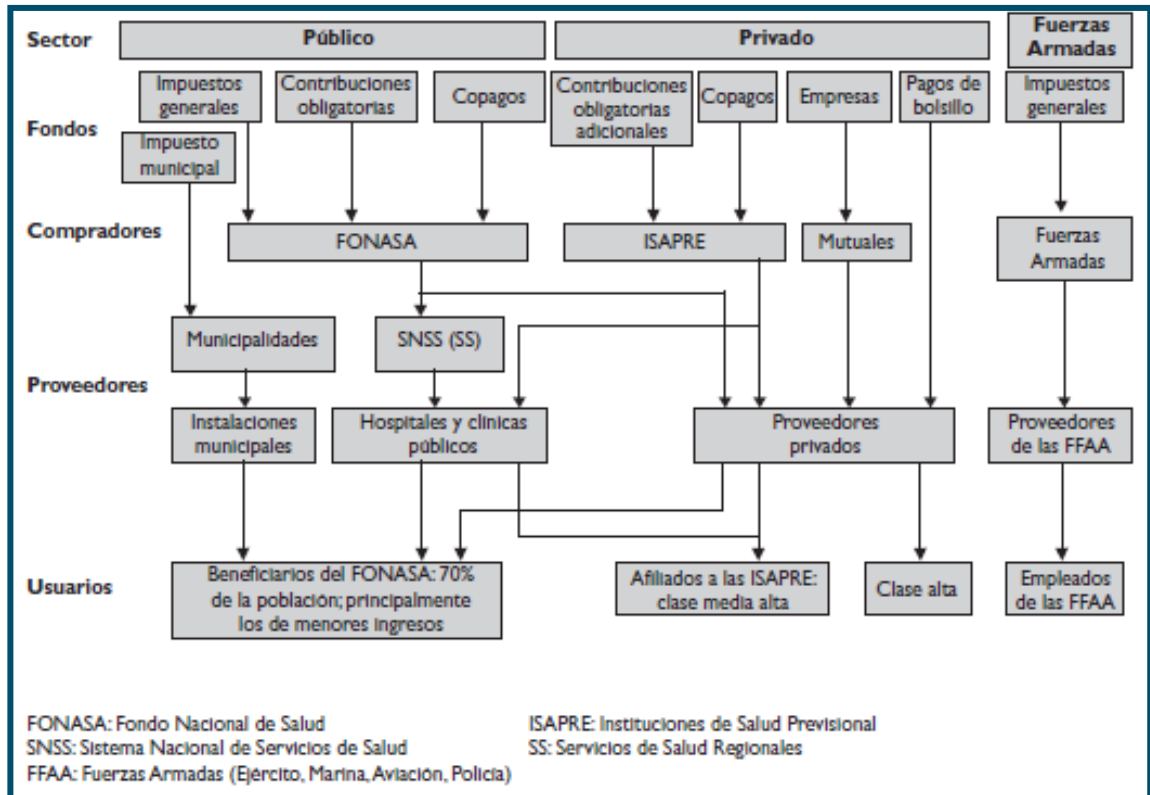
Sector

Público

Privado

Fuerzas Armadas

Fondos

Impuestos generales

Contribuciones obligatorias

Copagos

Contribuciones obligatorias adicionales

Copagos

Empresas

Pagos de bolsillo

Impuestos generales

Impuesto municipal

Compradores

FONASA

ISAPRE

Mutuales

Fuerzas Armadas

Municipalidades

SNSS (SS)

Proveedores

Instalaciones municipales

Hospitales y clínicas públicos

Proveedores privados

Proveedores de las FFAA

Usuarios

Beneficiarios del FONASA: 70% de la población; principalmente los de menores ingresos

Afiliados a las ISAPRE: clase media alta

Clase alta

Empleados de las FFAA

FONASA: Fondo Nacional de Salud
SNSS: Sistema Nacional de Servicios de Salud
FFAA: Fuerzas Armadas (Ejército, Marina, Aviación, Policía)

ISAPRE: Instituciones de Salud Previsional
SS: Servicios de Salud Regionales